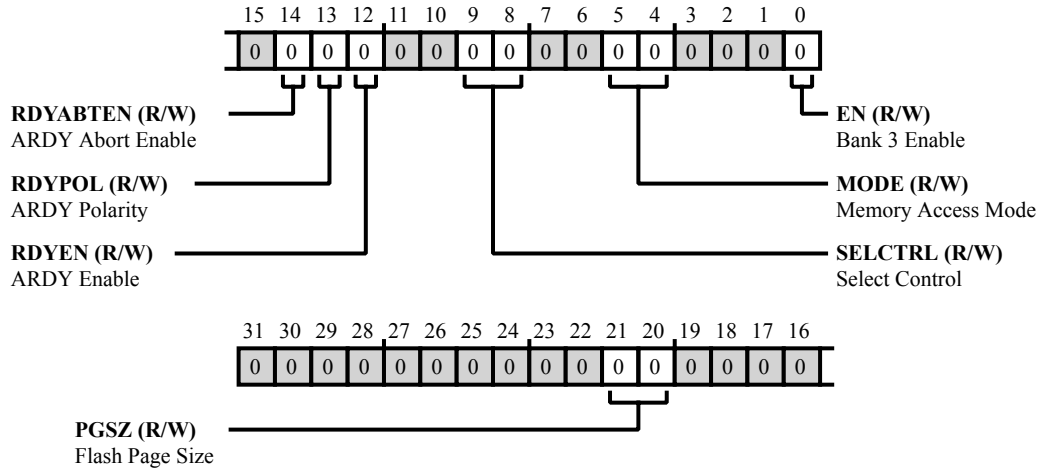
| 15 | 14 | 13 | 12 | 11 | 10 | 9 | 8 | 7 | 6 | 5 | 4 | 3 | 2 | 1 | 0 |
|---|---|---|---|---|---|---|---|---|---|---|---|---|---|---|---|
| 0 | 0 | 0 | 0 | 0 | 0 | 0 | 0 | 0 | 0 | 0 | 0 | 0 | 0 | 0 | 0 |

**RDYABTEN (R/W)**
ARDY Abort Enable

**RDYPOL (R/W)**
ARDY Polarity

**RDYEN (R/W)**
ARDY Enable

**EN (R/W)**
Bank 3 Enable

**MODE (R/W)**
Memory Access Mode

**SELCTRL (R/W)**
Select Control

| 31 | 30 | 29 | 28 | 27 | 26 | 25 | 24 | 23 | 22 | 21 | 20 | 19 | 18 | 17 | 16 |
|---|---|---|---|---|---|---|---|---|---|---|---|---|---|---|---|
| 0 | 0 | 0 | 0 | 0 | 0 | 0 | 0 | 0 | 0 | 0 | 0 | 0 | 0 | 0 | 0 |

**PGSZ (R/W)**
Flash Page Size